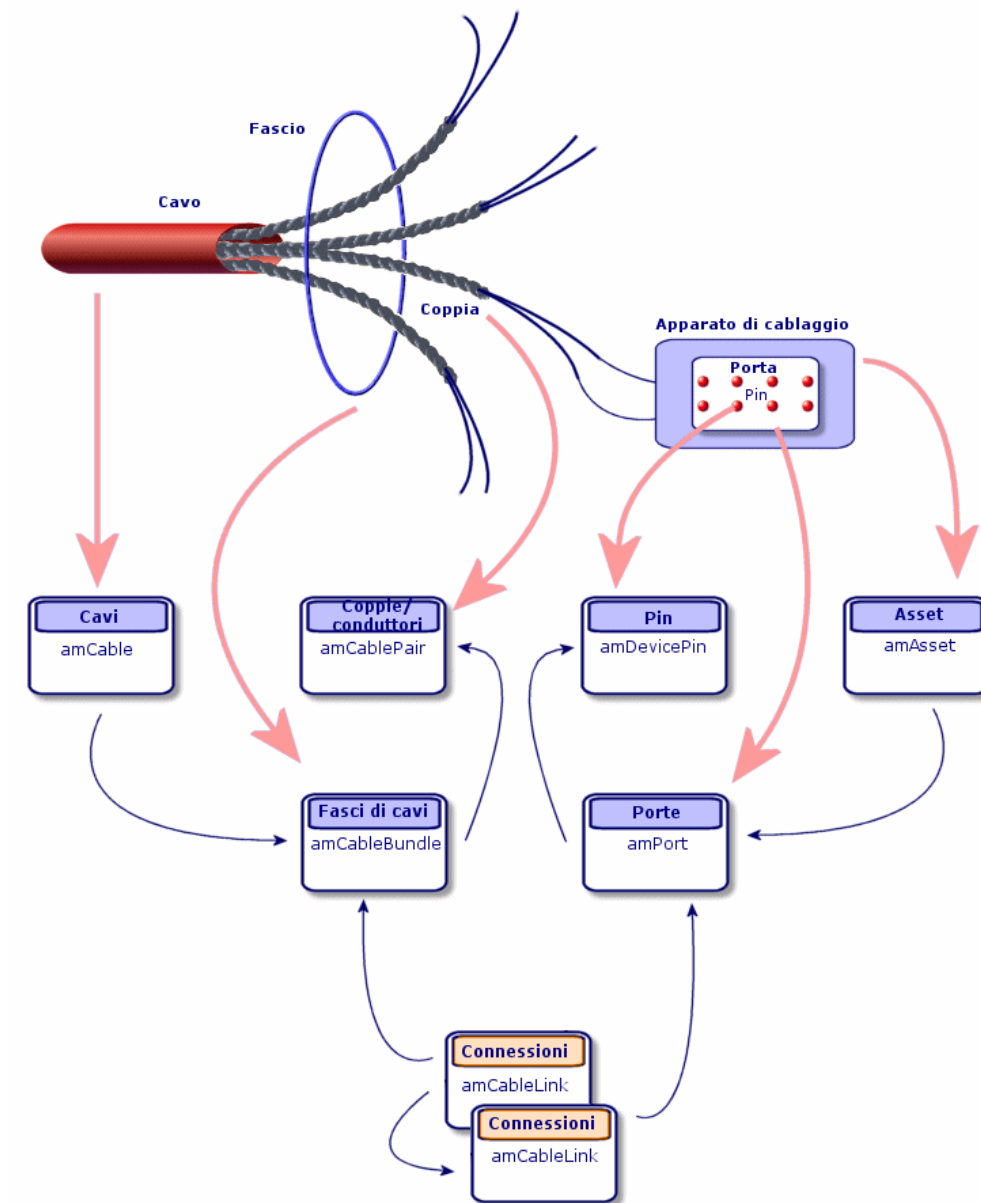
Fascio

Cavo

Coppia

Apparato di cablaggio

Porta

Pin

Cavi
amCable

Coppie/
conduttori
amCablePair

Pin
amDevicePin

Asset
amAsset

Fasci di cavi
amCableBundle

Porte
amPort

Connessioni
amCableLink

Connessioni
amCableLink